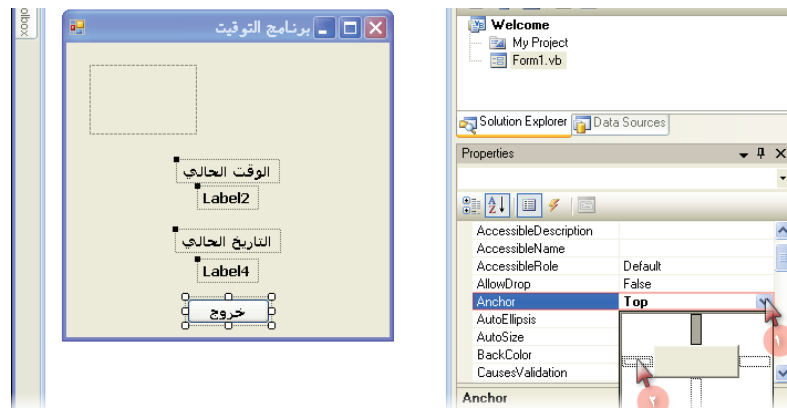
olbox

برنامج التوقيت

الوقت الحالي
Label2
التاريخ الحالي
Label4
خروج

Welcome
My Project
Form1.vb

Solution Explorer
Data Sources

Properties

| AccessibleDescription | |
|---|---|
| AccessibleName | |
| AccessibleRole | Default |
| AllowDrop | False |
| Anchor | Top |
| AutoEllipsis | |
| AutoSize | |
| BackColor | |
| CausesValidation | |

١
٢

Anchor